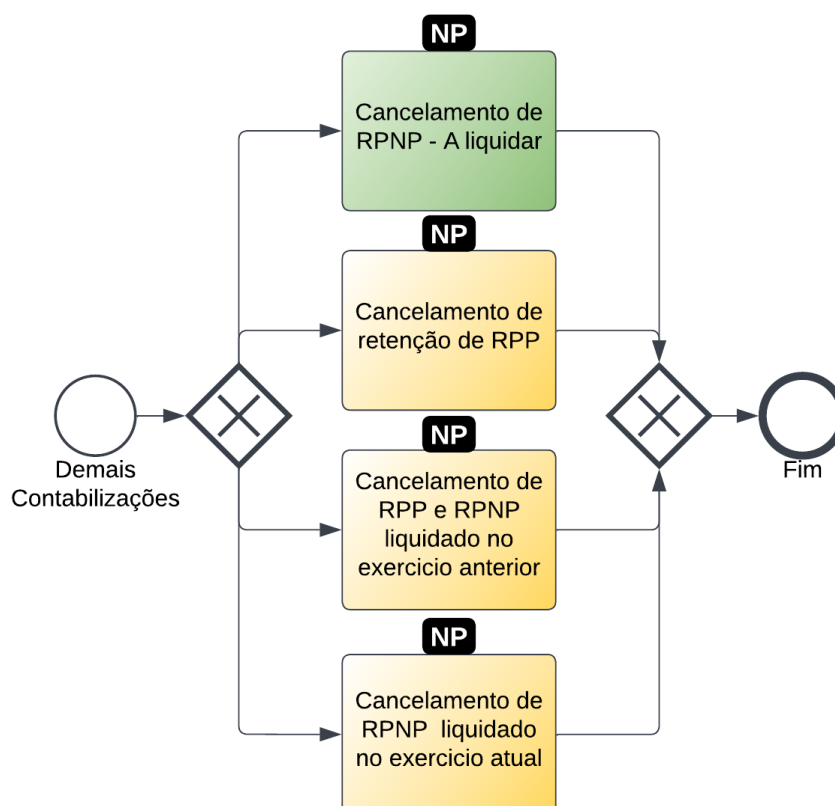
Demais Contabilizações

NP

Cancelamento de RPNP - A liquidar

NP

Cancelamento de retenção de RPP

NP

Cancelamento de RPP e RPNP liquidado no exercicio anterior

NP

Cancelamento de RPNP liquidado no exercicio atual

Fim